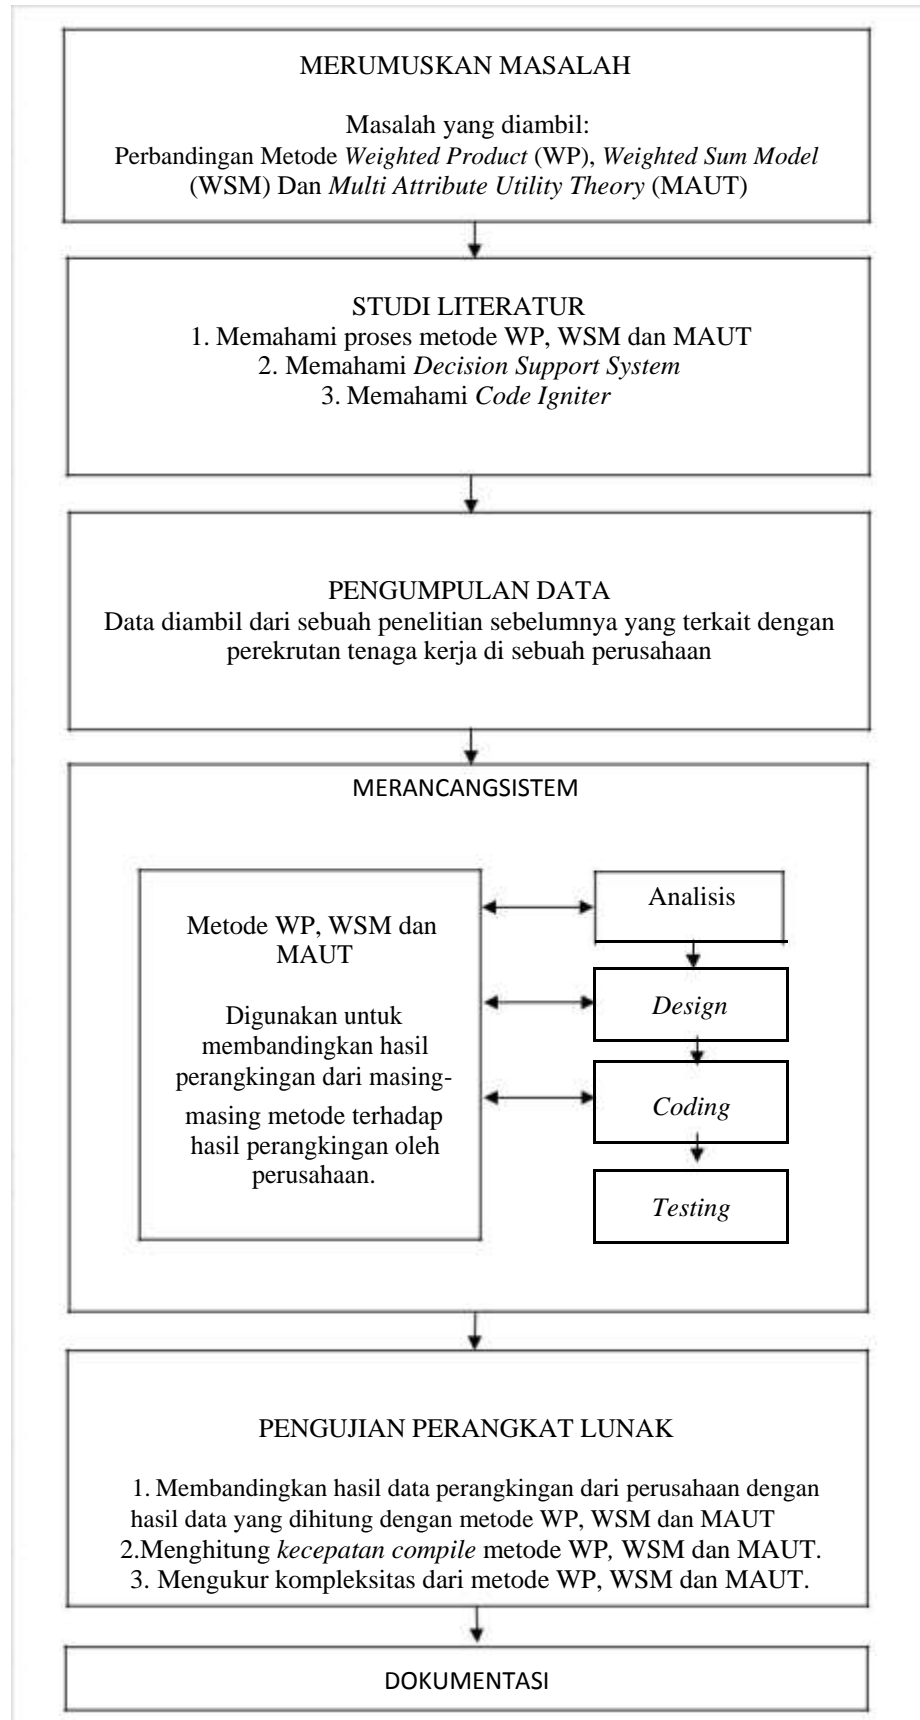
MERUMUSKAN MASALAH

Masalah yang diambil:
Perbandingan Metode Weighted Product (WP), Weighted Sum Model (WSM) Dan Multi Attribute Utility Theory (MAUT)

STUDI LITERATUR
1. Memahami proses metode WP, WSM dan MAUT
2. Memahami Decision Support System
3. Memahami Code Igniter

PENGUMPULAN DATA
Data diambil dari sebuah penelitian sebelumnya yang terkait dengan perekrutan tenaga kerja di sebuah perusahaan

MERANCANGSISTEM

Metode WP, WSM dan MAUT

Digunakan untuk membandingkan hasil perangkingan dari masing-masing metode terhadap hasil perangkingan oleh perusahaan.

Analisis

Design

Coding

Testing

PENGUJIAN PERANGKAT LUNAK

1. Membandingkan hasil data perangkingan dari perusahaan dengan hasil data yang dihitung dengan metode WP, WSM dan MAUT
2.Menghitung kecepatan compile metode WP, WSM dan MAUT.
3. Mengukur kompleksitas dari metode WP, WSM dan MAUT.

DOKUMENTASI